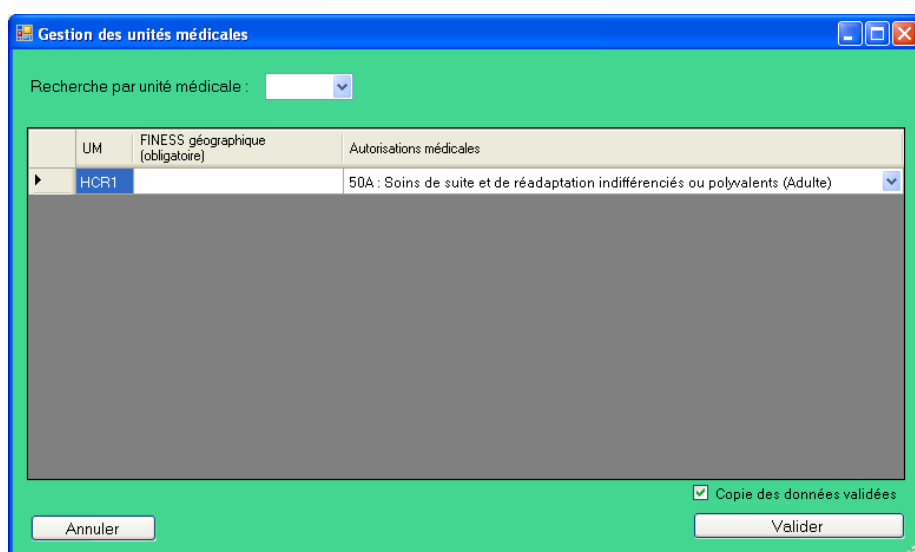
Gestion des unités médicales

Recherche par unité médicale :

| UM | FINESS géographique (obligatoire) | Autorisations médicales |
|---|---|---|
| HCR1 | | 50A : Soins de suite et de réadaptation indifférenciés ou polyvalents (Adulte) |

Copie des données validées

Annuler

Valider